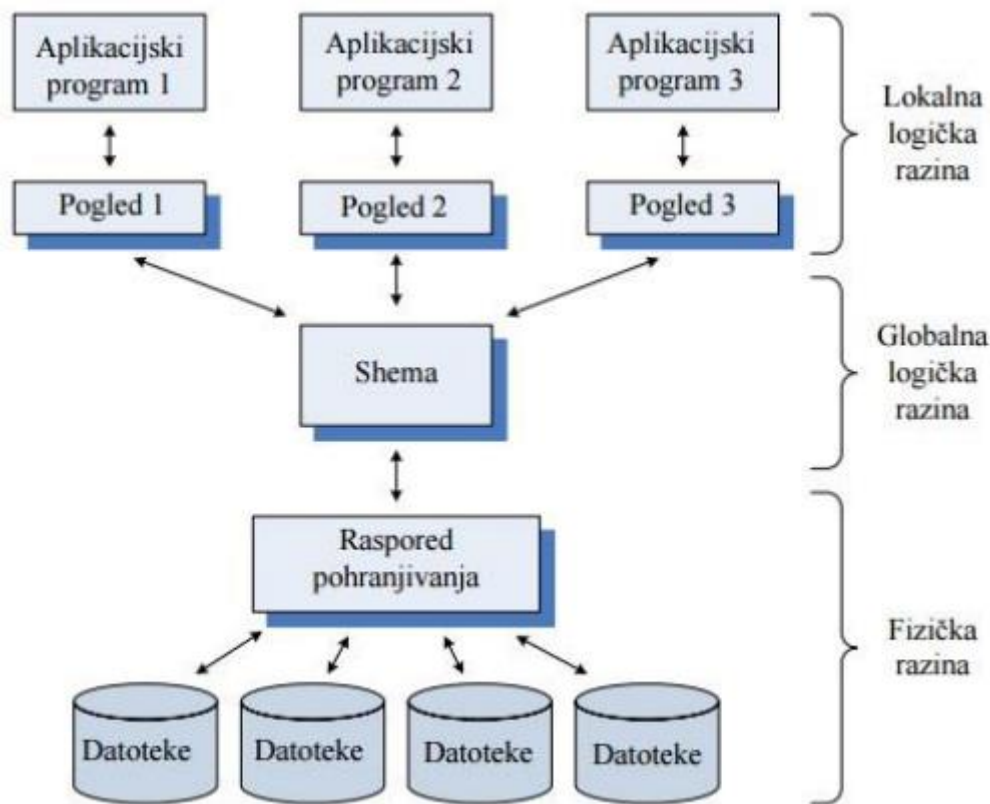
Aplikacijski program 1

Aplikacijski program 2

Aplikacijski program 3

Lokalna logička razina

Pogled 1

Pogled 2

Pogled 3

Shema

Globalna logička razina

Raspored pohranjivanja

Fizička razina

Datoteke

Datoteke

Datoteke

Datoteke